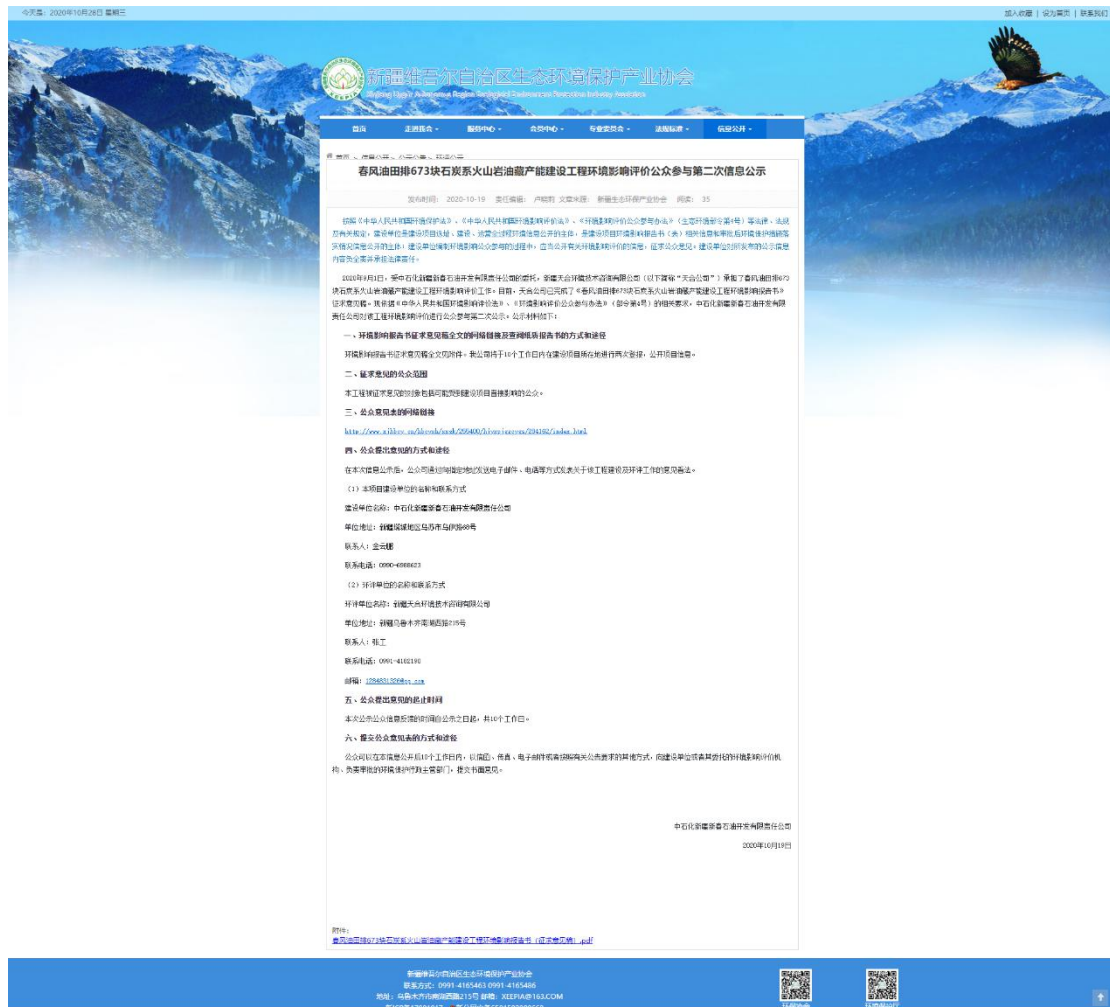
今天是：2020年10月28日 星期三

加入收藏 | 设为首页 | 联系我们

新疆维吾尔自治区生态环境保护产业协会

Xinjiang Uygur Autonomous Region Ecological Environment Protection Industry Association

首页 | 走进协会 | 服务中心 | 会员中心 | 专业委员会 | 法规标准 | 信息公开

首页 > 信息公开 > 公示公告 > 环评公示

春风油田排673块石炭系火山岩油藏产能建设工程环境影响评价公众参与第二次信息公示

发布时间：2020-10-19 责任编辑：卢晓莉 文章来源：新疆生态环保产业协会 阅读：35

根据《中华人民共和国环境保护法》、《中华人民共和国环境影响评价法》、《环境影响评价公众参与办法》（生态环境部令第4号）等法律、法规及有关规定，建设单位是建设项目选址、建设、运营全过程环境信息公开的主体，是建设项目环境影响报告书（表）相关信息和审批后环境保护措施落实情况信息公开的主体；建设单位编制环境影响公众参与的过程中，应当公开有关环境影响评价的信息，征求公众意见。建设单位对所发布的公示信息内容负全责并承担法律责任。

2020年9月1日，受中石化新疆新春石油开发有限责任公司的委托，新疆天合环境技术咨询有限公司（以下简称"天合公司"）承担了春风油田排673块石炭系火山岩油藏产能建设工程环境影响评价工作。目前，天合公司已完成了《春风油田排673块石炭系火山岩油藏产能建设工程环境影响报告书》征求意见稿。现根据《中华人民共和国环境影响评价法》、《环境影响评价公众参与办法》（部令第4号）的相关要求，中石化新疆新春石油开发有限责任公司对该工程环境影响评价进行公众参与第二次公示，公示内容如下：

一、环境影响报告书征求意见稿全文的网络链接及查阅纸质报告书的方式和途径

环境影响报告书征求意见稿全文见附件；我公司将于10个工作日内在建设项目所在地进行两次登报，公开项目信息。

二、征求意见的公众范围

本工程征求意见的对象包括可能受到建设项目直接影响的公众。

三、公众意见表的网络链接

http://www.mee.gov.cn/xxgk2018/xxgk/xxgk01/201810/t20181024_665329.html

四、公众提出意见的方式和途径

在本次信息公示后，公众可通过电话或发送电子邮件、电话等方式发表关于该工程建设及环评工作的意见看法。

（1）本项目建设单位的名称和联系方式

建设单位名称：中石化新疆新春石油开发有限责任公司

单位地址：新疆克拉玛依市乌尔禾路88号

联系人：金云鹏

联系电话：0990-6868623

（2）环评单位的名称和联系方式

环评单位名称：新疆天合环境技术咨询有限公司

单位地址：新疆乌鲁木齐南湖西路215号

联系人：张工

联系电话：0991-4162198

邮箱：1284531326@qq.com

五、公众提出意见的起止时间

本次公示公众信息反馈时间自公示之日起，共10个工作日。

六、提交公众意见表的方式和途径

公众可以在本信息公开后10个工作日内，以信函、传真、电子邮件或者按照有关公告要求的其他方式，向建设单位或者其委托的环境影响评价机构、负责审批的环境保护行政主管部门，提交书面意见。

中石化新疆新春石油开发有限责任公司

2020年10月19日

附件：
春风油田排673块石炭系火山岩油藏产能建设工程环境影响报告书（征求意见稿）.pdf

新疆维吾尔自治区生态环境保护产业协会
联系方式：0991-4165463 0991-4165486
地址：乌鲁木齐市南湖西路215号 邮箱：XEEPIA@163.COM
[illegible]